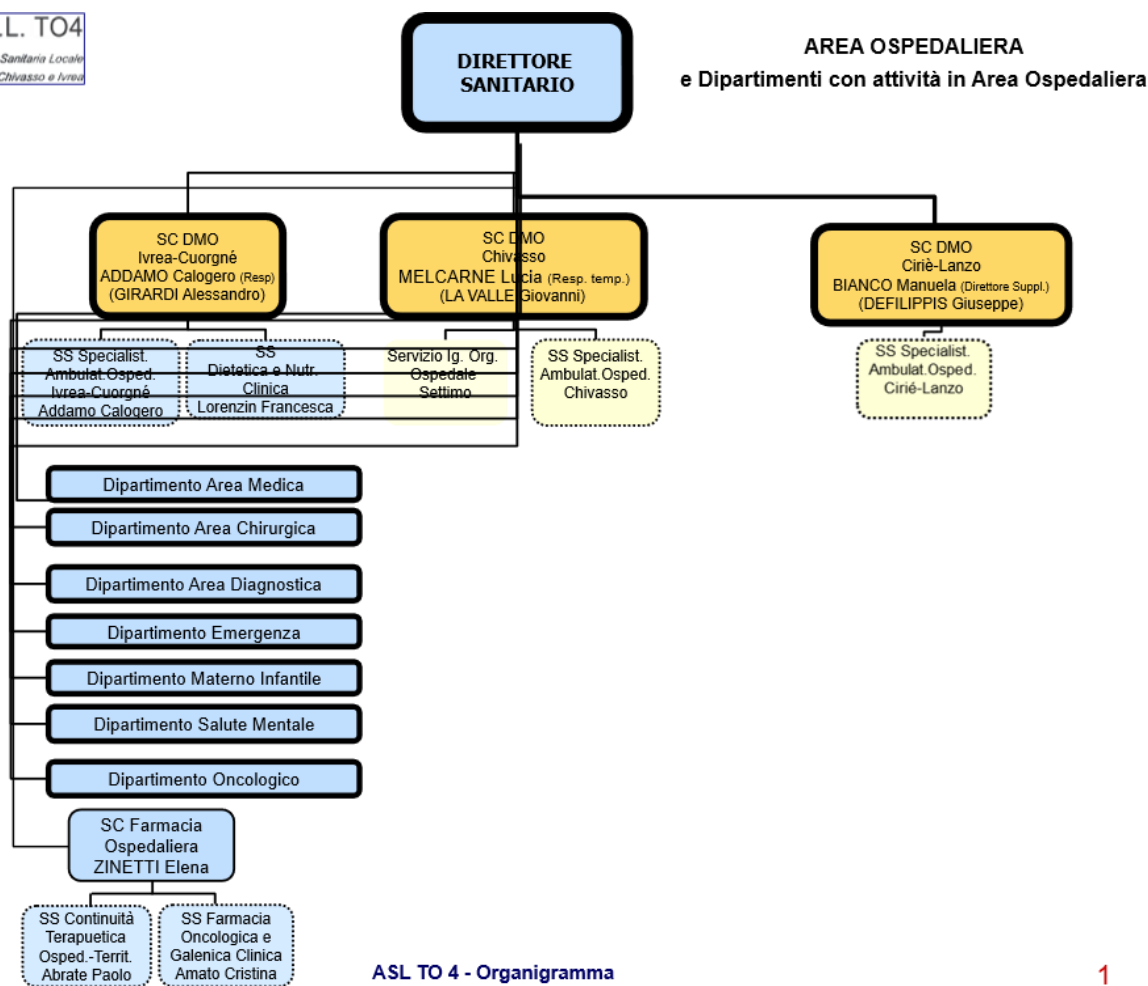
.L. TO4
Sanitaria Locale
Chivasso e Ivrea

DIRETTORE SANITARIO

AREA OSPEDALIERA
e Dipartimenti con attività in Area Ospedaliera

SC DMO
Ivrea-Cuorgné
ADDAMO Calogero (Resp)
(GIRARDI Alessandro)

SC DMO
Chivasso
MELCARNE Lucia (Resp. temp.)
(LA VALLE Giovanni)

SC DMO
Ciriè-Lanzo
BIANCO Manuela (Direttore Suppl.)
(DEFILIPPIS Giuseppe)

SS Specialist.
Ambulat.Osped.
Ivrea-Cuorgné
Addamo Calogero

SS
Dietetica e Nutr.
Clinica
Lorenzin Francesca

Servizio Ig. Org.
Ospedale
Settimo

SS Specialist.
Ambulat.Osped.
Chivasso

SS Specialist.
Ambulat.Osped.
Ciriè-Lanzo

Dipartimento Area Medica

Dipartimento Area Chirurgica

Dipartimento Area Diagnostica

Dipartimento Emergenza

Dipartimento Materno Infantile

Dipartimento Salute Mentale

Dipartimento Oncologico

SC Farmacia
Ospedaliera
ZINETTI Elena

SS Continuità
Terapeutica
Osped.-Territ.
Abrate Paolo

SS Farmacia
Oncologica e
Galenica Clinica
Amato Cristina

ASL TO 4 - Organigramma

1